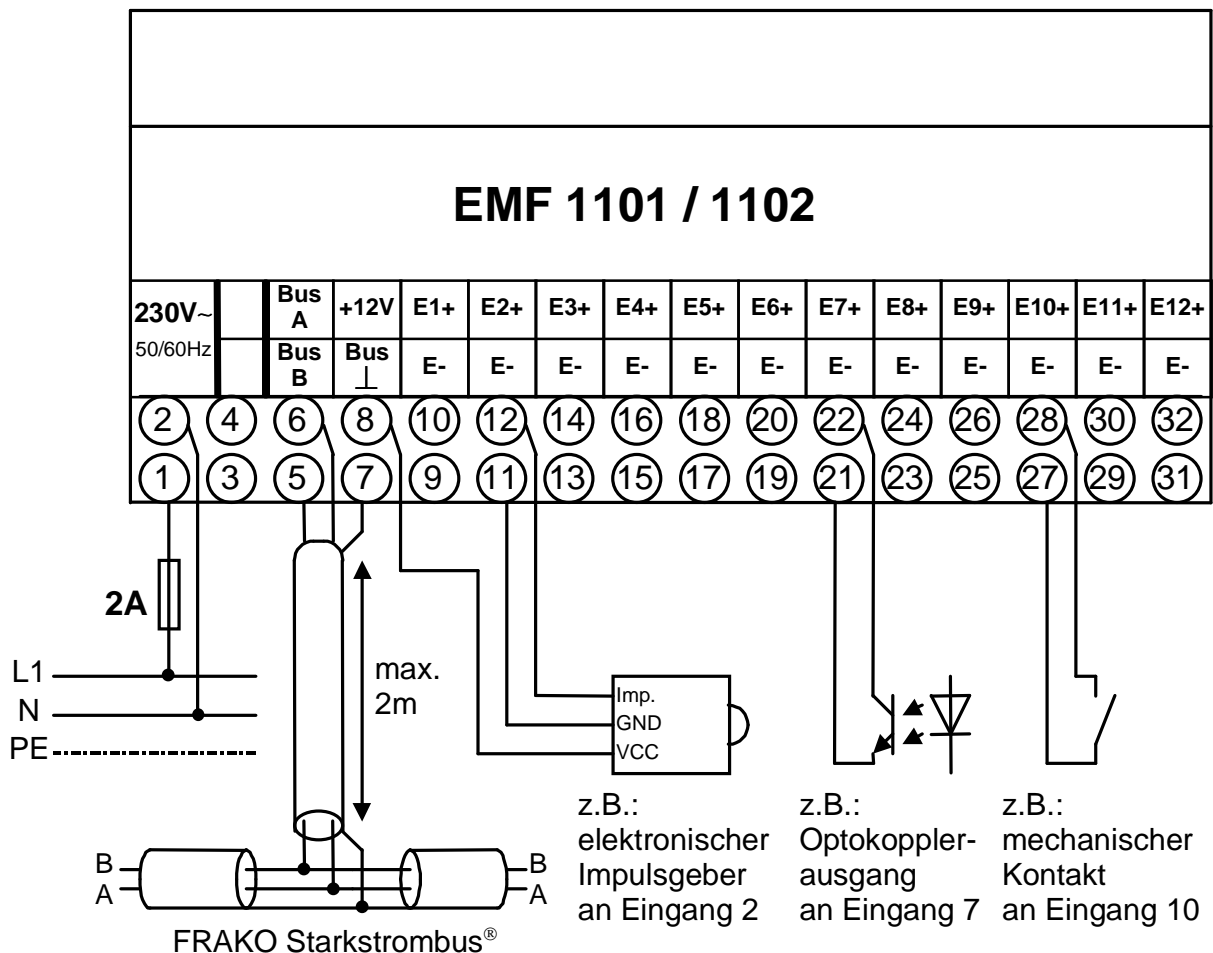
EMF 1101 / 1102

| 230V~ 50/60Hz | | Bus A / Bus B | +12V / Bus ⊥ | E1+ / E- | E2+ / E- | E3+ / E- | E4+ / E- | E5+ / E- | E6+ / E- | E7+ / E- | E8+ / E- | E9+ / E- | E10+ / E- | E11+ / E- | E12+ / E- |
|---|---|---|---|---|---|---|---|---|---|---|---|---|---|---|---|
| 2 | 4 | 6 | 8 | 10 | 12 | 14 | 16 | 18 | 20 | 22 | 24 | 26 | 28 | 30 | 32 |
| 1 | 3 | 5 | 7 | 9 | 11 | 13 | 15 | 17 | 19 | 21 | 23 | 25 | 27 | 29 | 31 |

2A

L1
N
PE

max. 2m

Imp.
GND
VCC

B
A
B
A

FRAKO Starkstrombus®

z.B.: elektronischer Impulsgeber an Eingang 2

z.B.: Optokoppler-ausgang an Eingang 7

z.B.: mechanischer Kontakt an Eingang 10